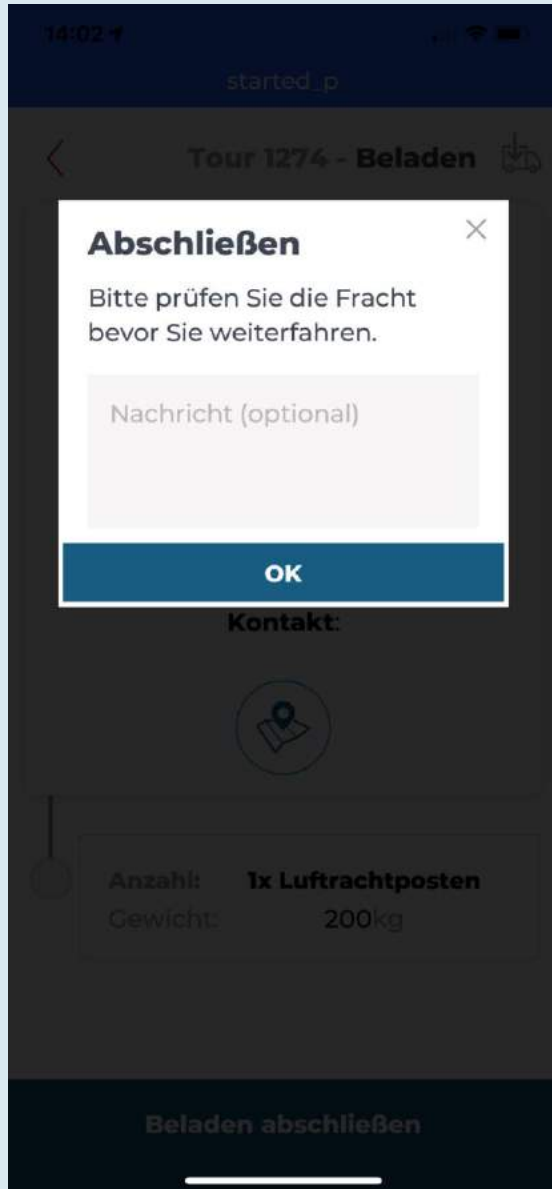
14:02

started_p

Tour 1274 - Beladen

Abschließen

Bitte prüfen Sie die Fracht bevor Sie weiterfahren.

Nachricht (optional)

OK

Kontakt:

Anzahl: 1x Luftrachtposten
Gewicht: 200kg

Beladen abschließen